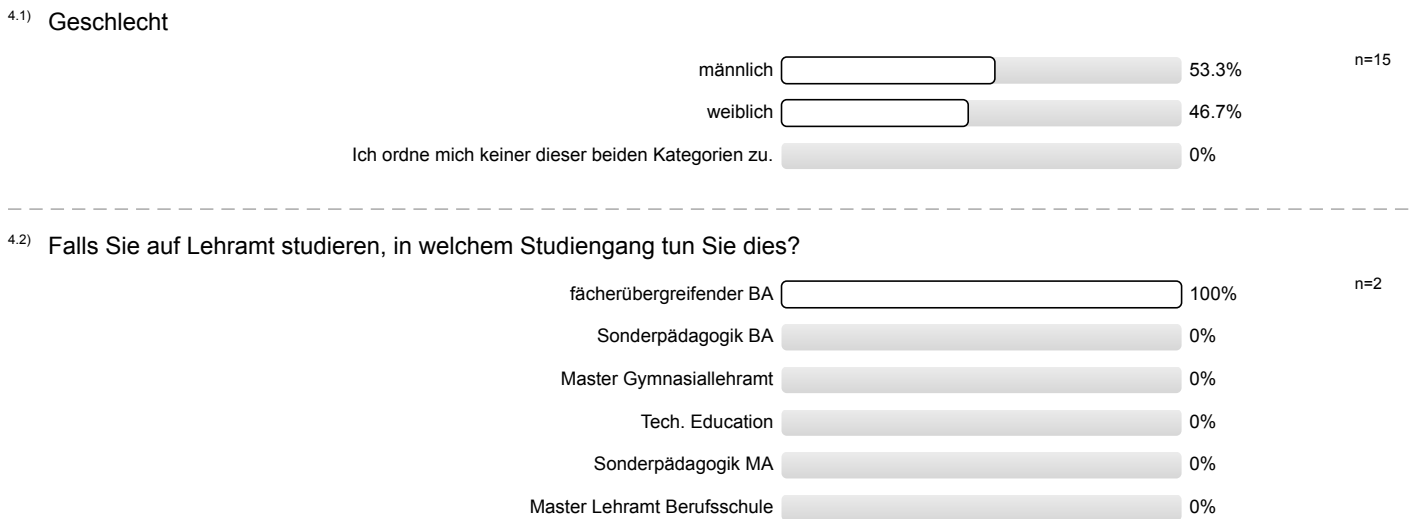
4.1) Geschlecht

n=15

männlich 53.3%

weiblich 46.7%

Ich ordne mich keiner dieser beiden Kategorien zu. 0%

4.2) Falls Sie auf Lehramt studieren, in welchem Studiengang tun Sie dies?

n=2

fächerübergreifender BA 100%

Sonderpädagogik BA 0%

Master Gymnasiallehramt 0%

Tech. Education 0%

Sonderpädagogik MA 0%

Master Lehramt Berufsschule 0%